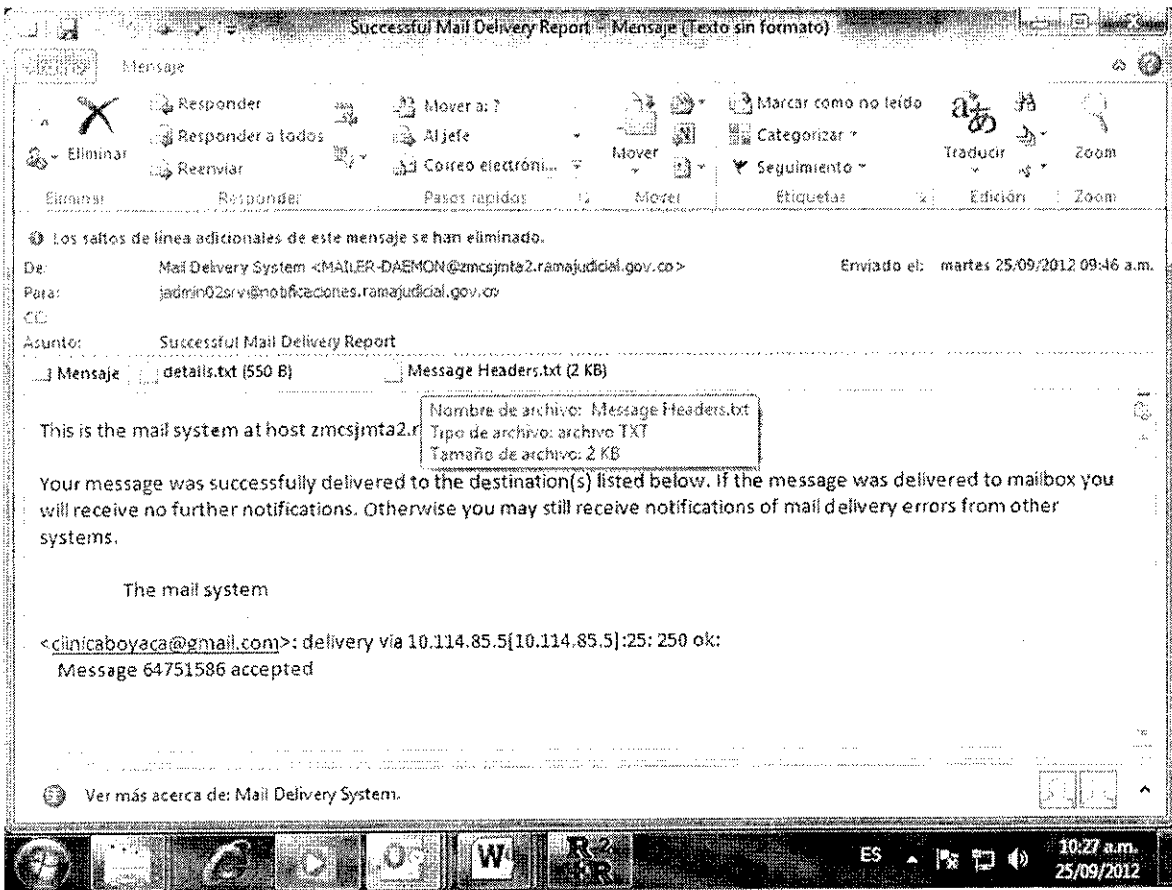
Successful Mail Delivery Report - Mensaje (Texto sin formato)

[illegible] Mensaje

Eliminar
Responder
Responder a todos
Reenviar
Mover a: ?
Al jefe
Correo electróni...
Mover
Marcar como no leído
Categorizar
Seguimiento
Traducir
Zoom
Eliminar Responder Pasos rápidos Mover Etiquetas Edición Zoom

Los saltos de línea adicionales de este mensaje se han eliminado.

De: Mail Delivery System <MAILER-DAEMON@zmcsjmta2.ramajudicial.gov.co> Enviado el: martes 25/09/2012 09:46 a.m.
Para: jadmin02srvi@notificaciones.ramajudicial.gov.co
CC:
Asunto: Successful Mail Delivery Report

Mensaje details.txt (550 B) Message Headers.txt (2 KB)

This is the mail system at host zmcsjmta2.r

Nombre de archivo: Message Headers.txt
Tipo de archivo: archivo TXT
Tamaño de archivo: 2 KB

Your message was successfully delivered to the destination(s) listed below. If the message was delivered to mailbox you will receive no further notifications. Otherwise you may still receive notifications of mail delivery errors from other systems.

The mail system

<clinicaboyaca@gmail.com>: delivery via 10.114.85.5[10.114.85.5]:25: 250 ok:
Message 64751586 accepted

Ver más acerca de: Mail Delivery System.

ES 10:27 a.m. 25/09/2012